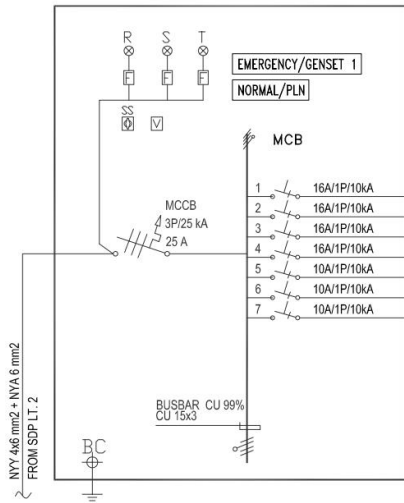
R S T

F F F

EMERGENCY/GENSET 1

NORMAL/PLN

SS

V

MCB

MCCB
3P/25 kA
25 A

1 16A/1P/10kA
2 16A/1P/10kA
3 16A/1P/10kA
4 16A/1P/10kA
5 10A/1P/10kA
6 10A/1P/10kA
7 10A/1P/10kA

NYY 4x6 mm2 + NYA 6 mm2
FROM SDP LT. 2

BUSBAR CU 99%
CU 15x3

BC